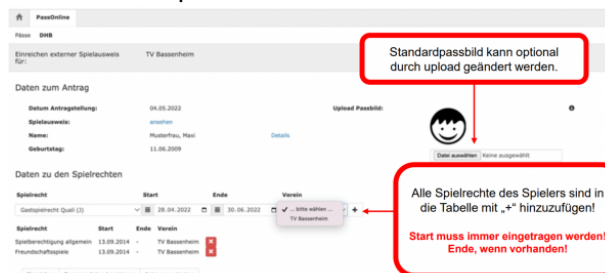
PassOnline

Pässe DHB

Einreichen externer Spielausweis für: TV Bassenheim

Standardpassbild kann optional durch upload geändert werden.

Daten zum Antrag

Datum Antragstellung: 04.05.2022

Upload Passbild:

Spielausweis: ansehen

Name: Musterfrau, Maxi

Details

Geburtstag: 11.06.2009

Datei auswählen Keine ausgewählt

Daten zu den Spielrechten

| Spielrecht | Start | Ende | Verein |
|---|---|---|---|
| Gastspielrecht Quali (3) | 28.04.2022 | 30.06.2022 | -- bitte wählen -- |
| | | | TV Bassenheim |

| Spielrecht | Start | Ende | Verein |
|---|---|---|---|
| Spielberechtigung allgemein | 13.09.2014 | - | TV Bassenheim |
| Freundschaftsspiele | 13.09.2014 | - | TV Bassenheim |

Alle Spielrechte des Spielers sind in die Tabelle mit „+“ hinzuzufügen!

Start muss immer eingetragen werden! Ende, wenn vorhanden!